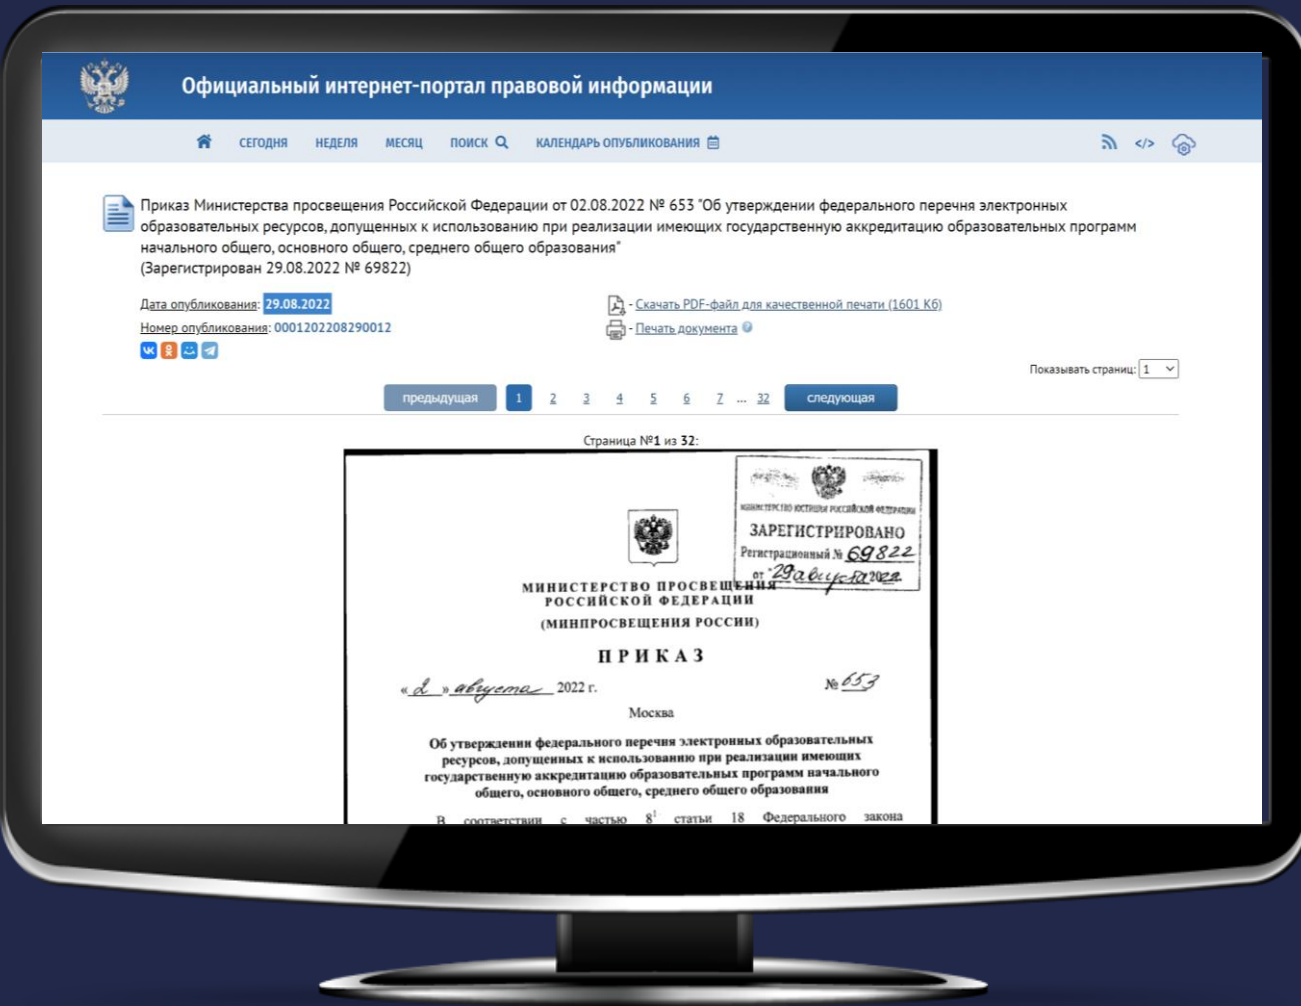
Официальный интернет-портал правовой информации

СЕГОДНЯ НЕДЕЛЯ МЕСЯЦ ПОИСК КАЛЕНДАРЬ ОПУБЛИКОВАНИЯ

Приказ Министерства просвещения Российской Федерации от 02.08.2022 № 653 "Об утверждении федерального перечня электронных образовательных ресурсов, допущенных к использованию при реализации имеющих государственную аккредитацию образовательных программ начального общего, основного общего, среднего общего образования"
(Зарегистрирован 29.08.2022 № 69822)

Дата опубликования: 29.08.2022
Номер опубликования: 0001202208290012

- Скачать PDF-файл для качественной печати (1601 Кб)
- Печать документа

Показывать страниц: 1

предыдущая 1 2 3 4 5 6 7 ... 32 следующая

Страница №1 из 32:

МИНИСТЕРСТВО ЮСТИЦИИ РОССИЙСКОЙ ФЕДЕРАЦИИ
ЗАРЕГИСТРИРОВАНО
Регистрационный № 69822
от "29" августа 2022

МИНИСТЕРСТВО ПРОСВЕЩЕНИЯ
РОССИЙСКОЙ ФЕДЕРАЦИИ
(МИНПРОСВЕЩЕНИЯ РОССИИ)

ПРИКАЗ

«2» августа 2022 г. № 653

Москва

Об утверждении федерального перечня электронных образовательных ресурсов, допущенных к использованию при реализации имеющих государственную аккредитацию образовательных программ начального общего, основного общего, среднего общего образования

В соответствии с частью $8^1$ статьи 18 Федерального закона